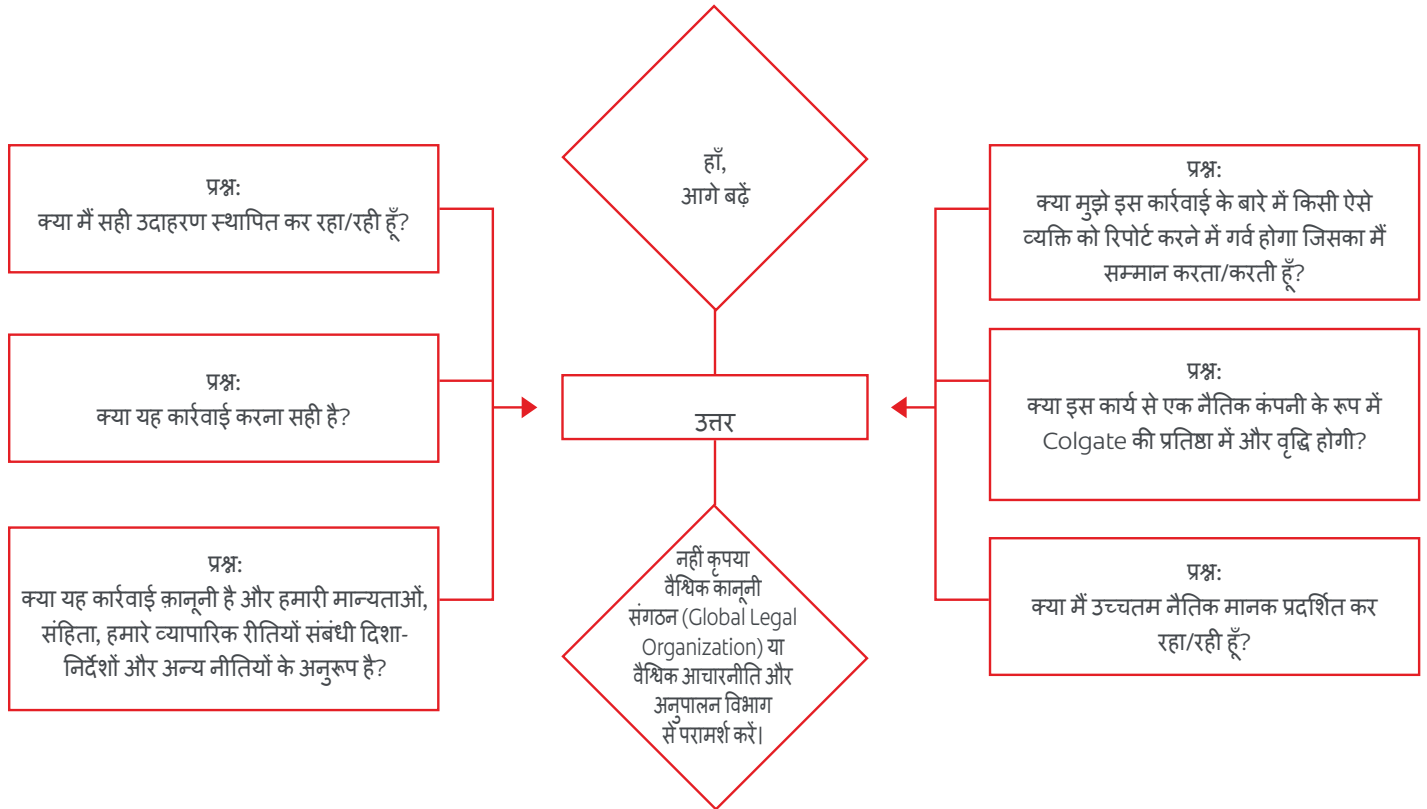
प्रश्न:
क्या मैं सही उदाहरण स्थापित कर रहा/रही हूँ?

प्रश्न:
क्या यह कार्रवाई करना सही है?

प्रश्न:
क्या यह कार्रवाई क़ानूनी है और हमारी मान्यताओं, संहिता, हमारे व्यापारिक रीतियों संबंधी दिशानिर्देशों और अन्य नीतियों के अनुरूप है?

हाँ,
आगे बढ़ें

उत्तर

नहीं कृपया वैश्विक कानूनी संगठन (Global Legal Organization) या वैश्विक आचारनीति और अनुपालन विभाग से परामर्श करें।

प्रश्न:
क्या मुझे इस कार्रवाई के बारे में किसी ऐसे व्यक्ति को रिपोर्ट करने में गर्व होगा जिसका मैं सम्मान करता/करती हूँ?

प्रश्न:
क्या इस कार्य से एक नैतिक कंपनी के रूप में Colgate की प्रतिष्ठा में और वृद्धि होगी?

प्रश्न:
क्या मैं उच्चतम नैतिक मानक प्रदर्शित कर रहा/रही हूँ?